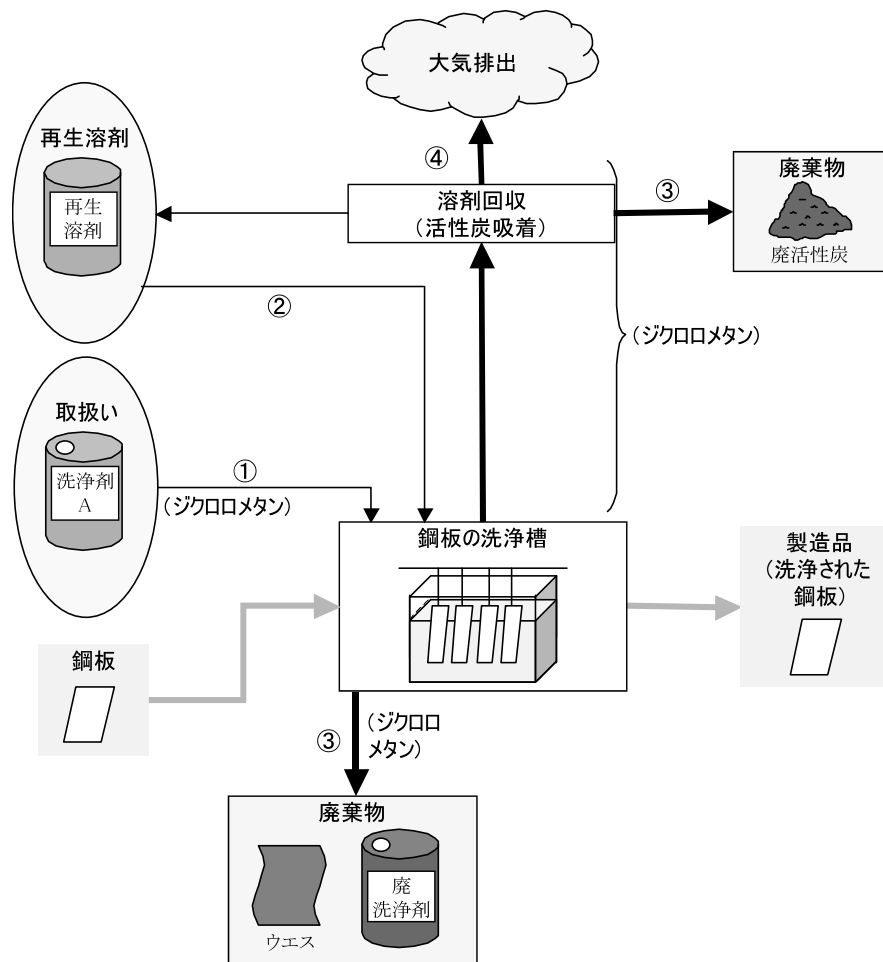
大気排出

再生溶剤

再生
溶剤

④

溶剤回収
（活性炭吸着）

③

廃棄物

廃活性炭

②

（ジクロロメタン）

取扱い

洗浄剤
A

①

（ジクロロメタン）

鋼板の洗浄槽

製造品
（洗浄された
鋼板）

鋼板

③

（ジクロロ
メタン）

廃棄物

ウエス

廃
洗浄剤